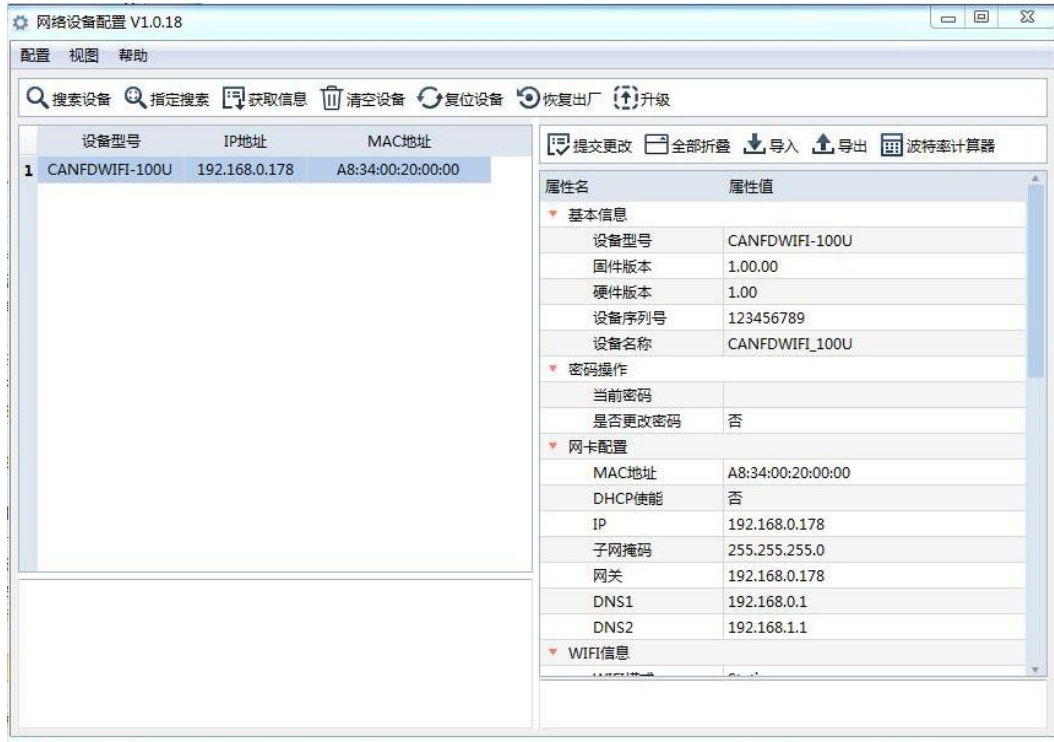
网络设备配置 V1.0.18

配置 视图 帮助

搜索设备 指定搜索 获取信息 清空设备 复位设备 恢复出厂 升级

| | 设备型号 | IP地址 | MAC地址 |
|---|---|---|---|
| 1 | CANFDWIFI-100U | 192.168.0.178 | A8:34:00:20:00:00 |

提交更改 全部折叠 导入 导出 波特率计算器

| 属性名 | 属性值 |
|---|---|
| 基本信息 | |
| 设备型号 | CANFDWIFI-100U |
| 固件版本 | 1.00.00 |
| 硬件版本 | 1.00 |
| 设备序列号 | 123456789 |
| 设备名称 | CANFDWIFI_100U |
| 密码操作 | |
| 当前密码 | |
| 是否更改密码 | 否 |
| 网卡配置 | |
| MAC地址 | A8:34:00:20:00:00 |
| DHCP使能 | 否 |
| IP | 192.168.0.178 |
| 子网掩码 | 255.255.255.0 |
| 网关 | 192.168.0.178 |
| DNS1 | 192.168.0.1 |
| DNS2 | 192.168.1.1 |
| WIFI信息 | |
| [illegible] | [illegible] |